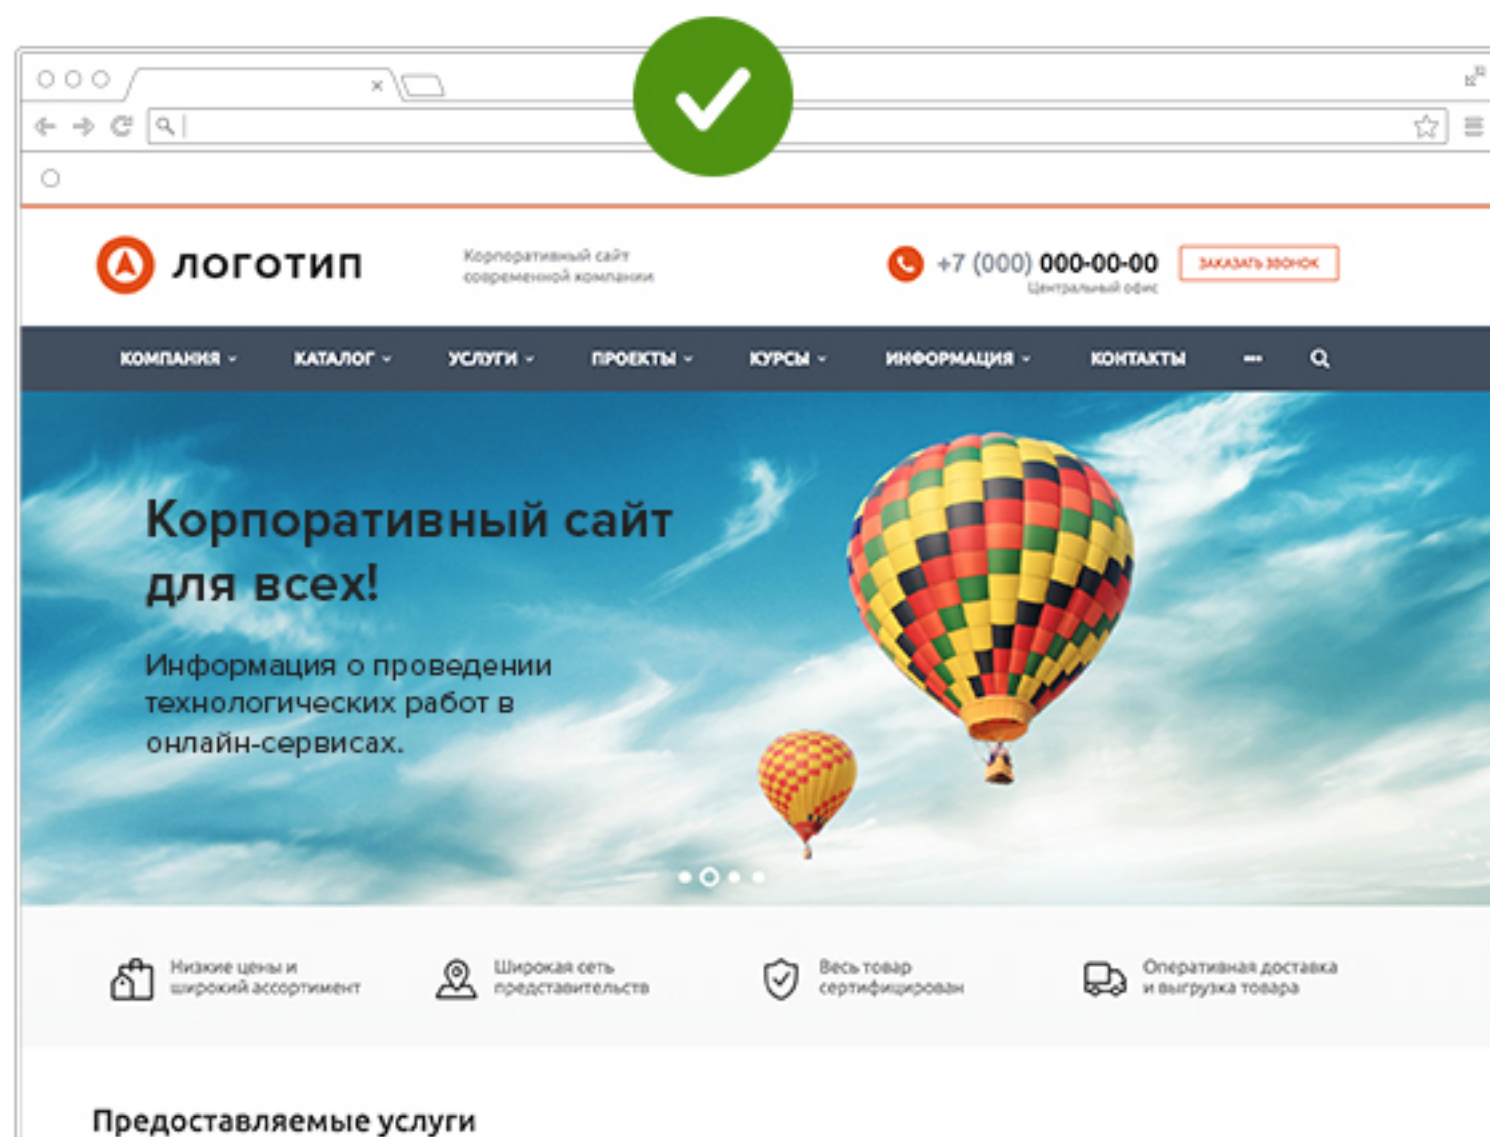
ЛОГОТИП

Корпоративный сайт современной компании

+7 (000) 000-00-00
Центральный офис

ЗАКАЗАТЬ ЗВОНОК

КОМПАНИЯ КАТАЛОГ УСЛУГИ ПРОЕКТЫ КУРСЫ ИНФОРМАЦИЯ КОНТАКТЫ ···

Корпоративный сайт для всех!

Информация о проведении технологических работ в онлайн-сервисах.

Низкие цены и широкий ассортимент

Широкая сеть представительств

Весь товар сертифицирован

Оперативная доставка и выгрузка товара

Предоставляемые услуги